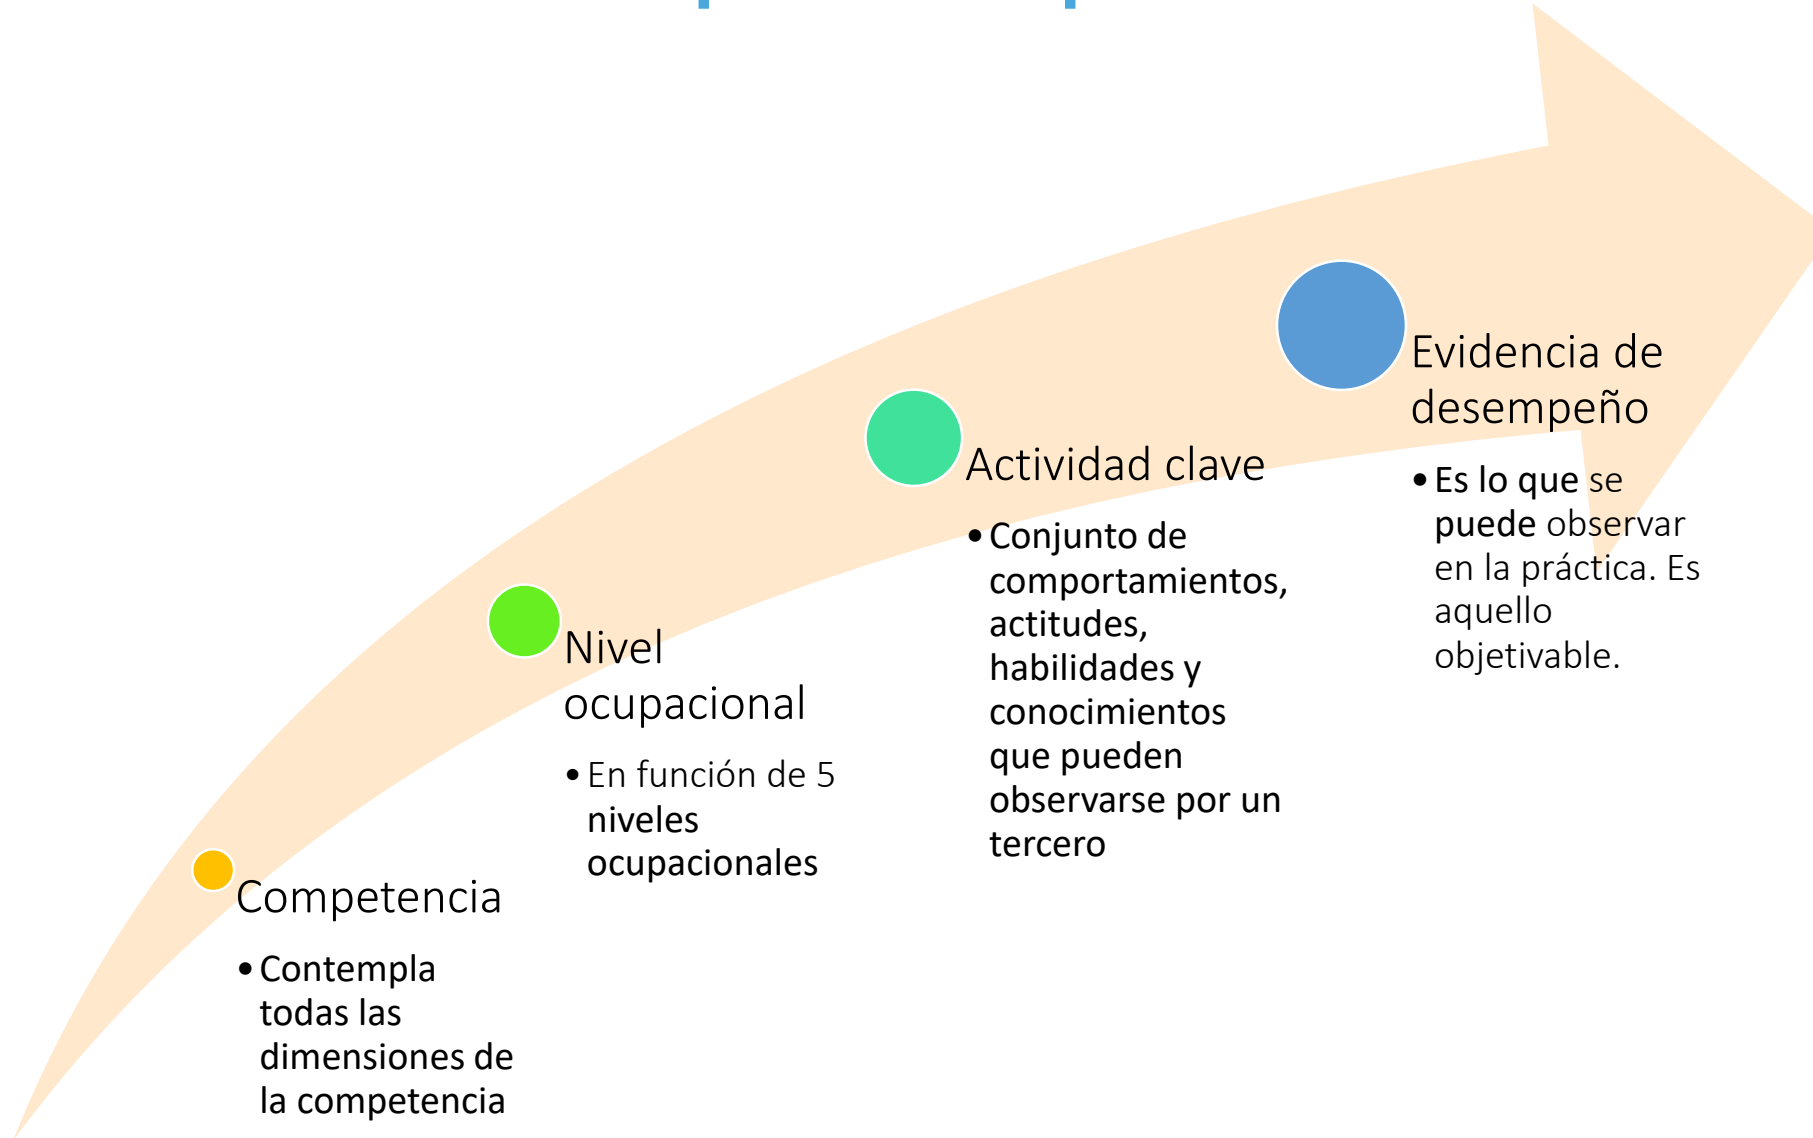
Competencia

• Contempla todas las dimensiones de la competencia

Nivel ocupacional

• En función de 5 niveles ocupacionales

Actividad clave

• Conjunto de comportamientos, actitudes, habilidades y conocimientos que pueden observarse por un tercero

Evidencia de desempeño

• Es lo que se puede observar en la práctica. Es aquello objetivable.